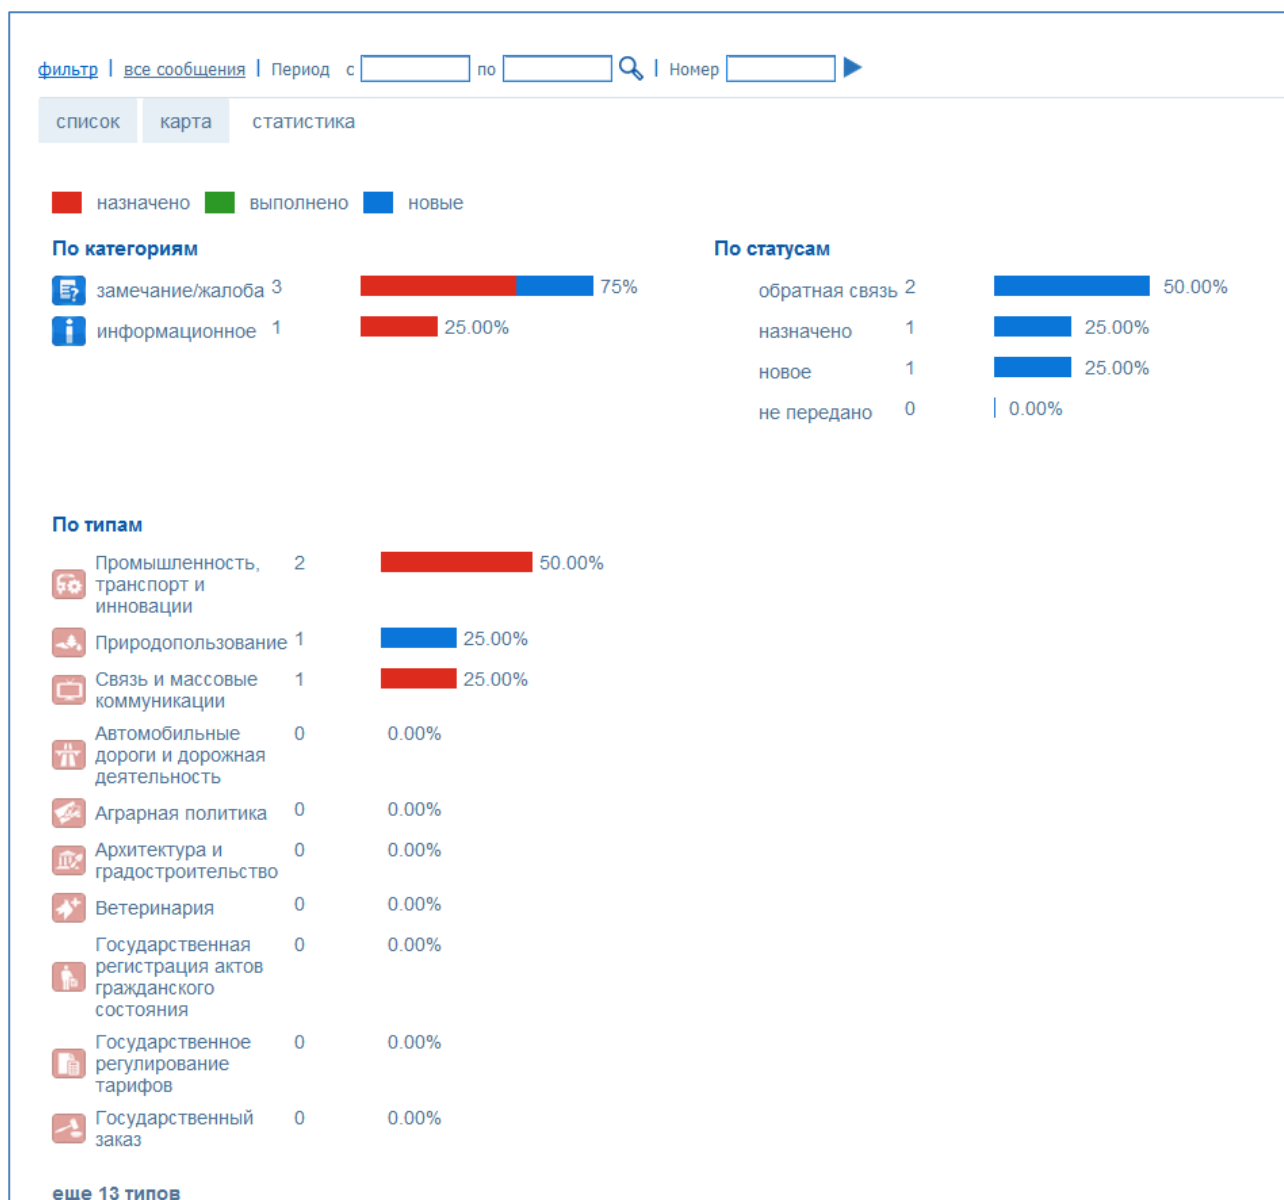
фильтр | все сообщения | Период с по | Номер

список карта статистика

назначено выполнено новые

По категориям

| | | |
|---|---|---|
| замечание/жалоба | 3 | 75% |
| информационное | 1 | 25.00% |

По статусам

| | | |
|---|---|---|
| обратная связь | 2 | 50.00% |
| назначено | 1 | 25.00% |
| новое | 1 | 25.00% |
| не передано | 0 | 0.00% |

По типам

| | | |
|---|---|---|
| Промышленность, транспорт и инновации | 2 | 50.00% |
| Природопользование | 1 | 25.00% |
| Связь и массовые коммуникации | 1 | 25.00% |
| Автомобильные дороги и дорожная деятельность | 0 | 0.00% |
| Аграрная политика | 0 | 0.00% |
| Архитектура и градостроительство | 0 | 0.00% |
| Ветеринария | 0 | 0.00% |
| Государственная регистрация актов гражданского состояния | 0 | 0.00% |
| Государственное регулирование тарифов | 0 | 0.00% |
| Государственный заказ | 0 | 0.00% |

еще 13 типов